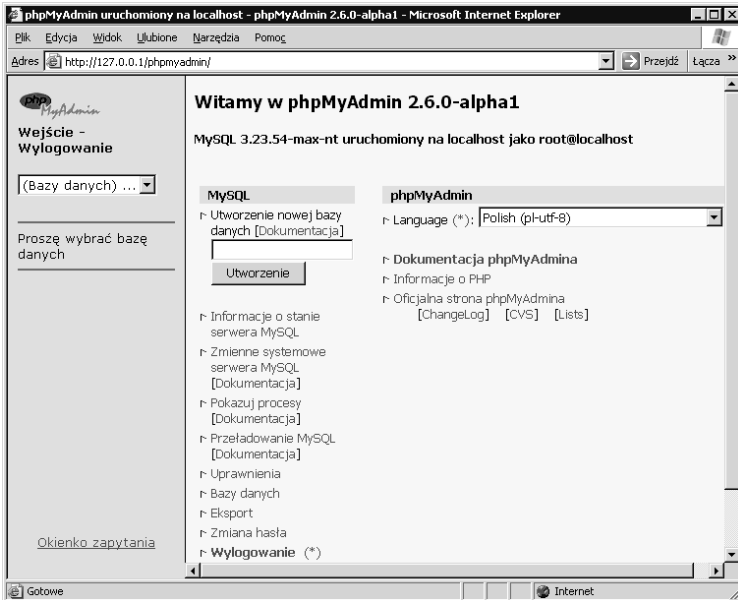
phpMyAdmin uruchomiony na localhost - phpMyAdmin 2.6.0-alpha1 - Microsoft Internet Explorer

Plik Edycja Widok Ulubione Narzędzia Pomoc

Adres http://127.0.0.1/phpmyadmin/ Przejdź Łącza

phpMyAdmin

Wejście - Wylogowanie

(Bazy danych) ...

Proszę wybrać bazę danych

Okienko zapytania

Witamy w phpMyAdmin 2.6.0-alpha1

MySQL 3.23.54-max-nt uruchomiony na localhost jako root@localhost

MySQL

Utworzenie nowej bazy danych [Dokumentacja]

Utworzenie

Informacje o stanie serwera MySQL

Zmienne systemowe serwera MySQL [Dokumentacja]

Pokazuj procesy [Dokumentacja]

Przeładowanie MySQL [Dokumentacja]

Uprawnienia

Bazy danych

Eksport

Zmiana hasła

Wylogowanie (*)

phpMyAdmin

Language (*): Polish (pl-utf-8)

Dokumentacja phpMyAdmina

Informacje o PHP

Oficjalna strona phpMyAdmina
[ChangeLog] [CVS] [Lists]

Gotowe

Internet